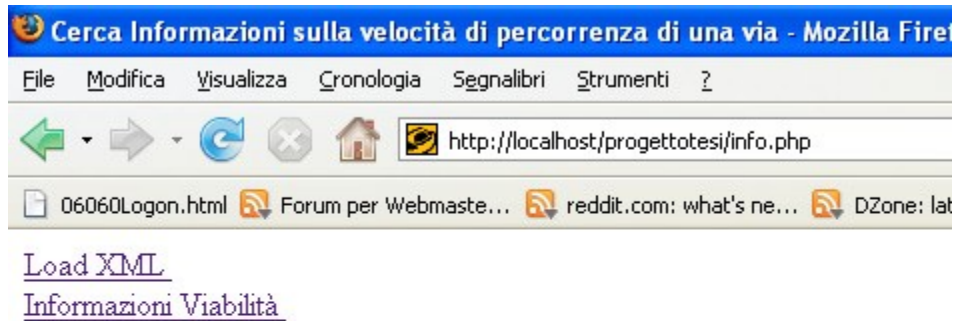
Cerca Informazioni sulla velocità di percorrenza di una via - Mozilla Firef

File Modifica Visualizza Cronologia Segnalibri Strumenti ?

http://localhost/progettotesi/info.php

06060Logon.html Forum per Webmaste... reddit.com: what's ne... DZone: lat

Load XML
Informazioni Viabilità